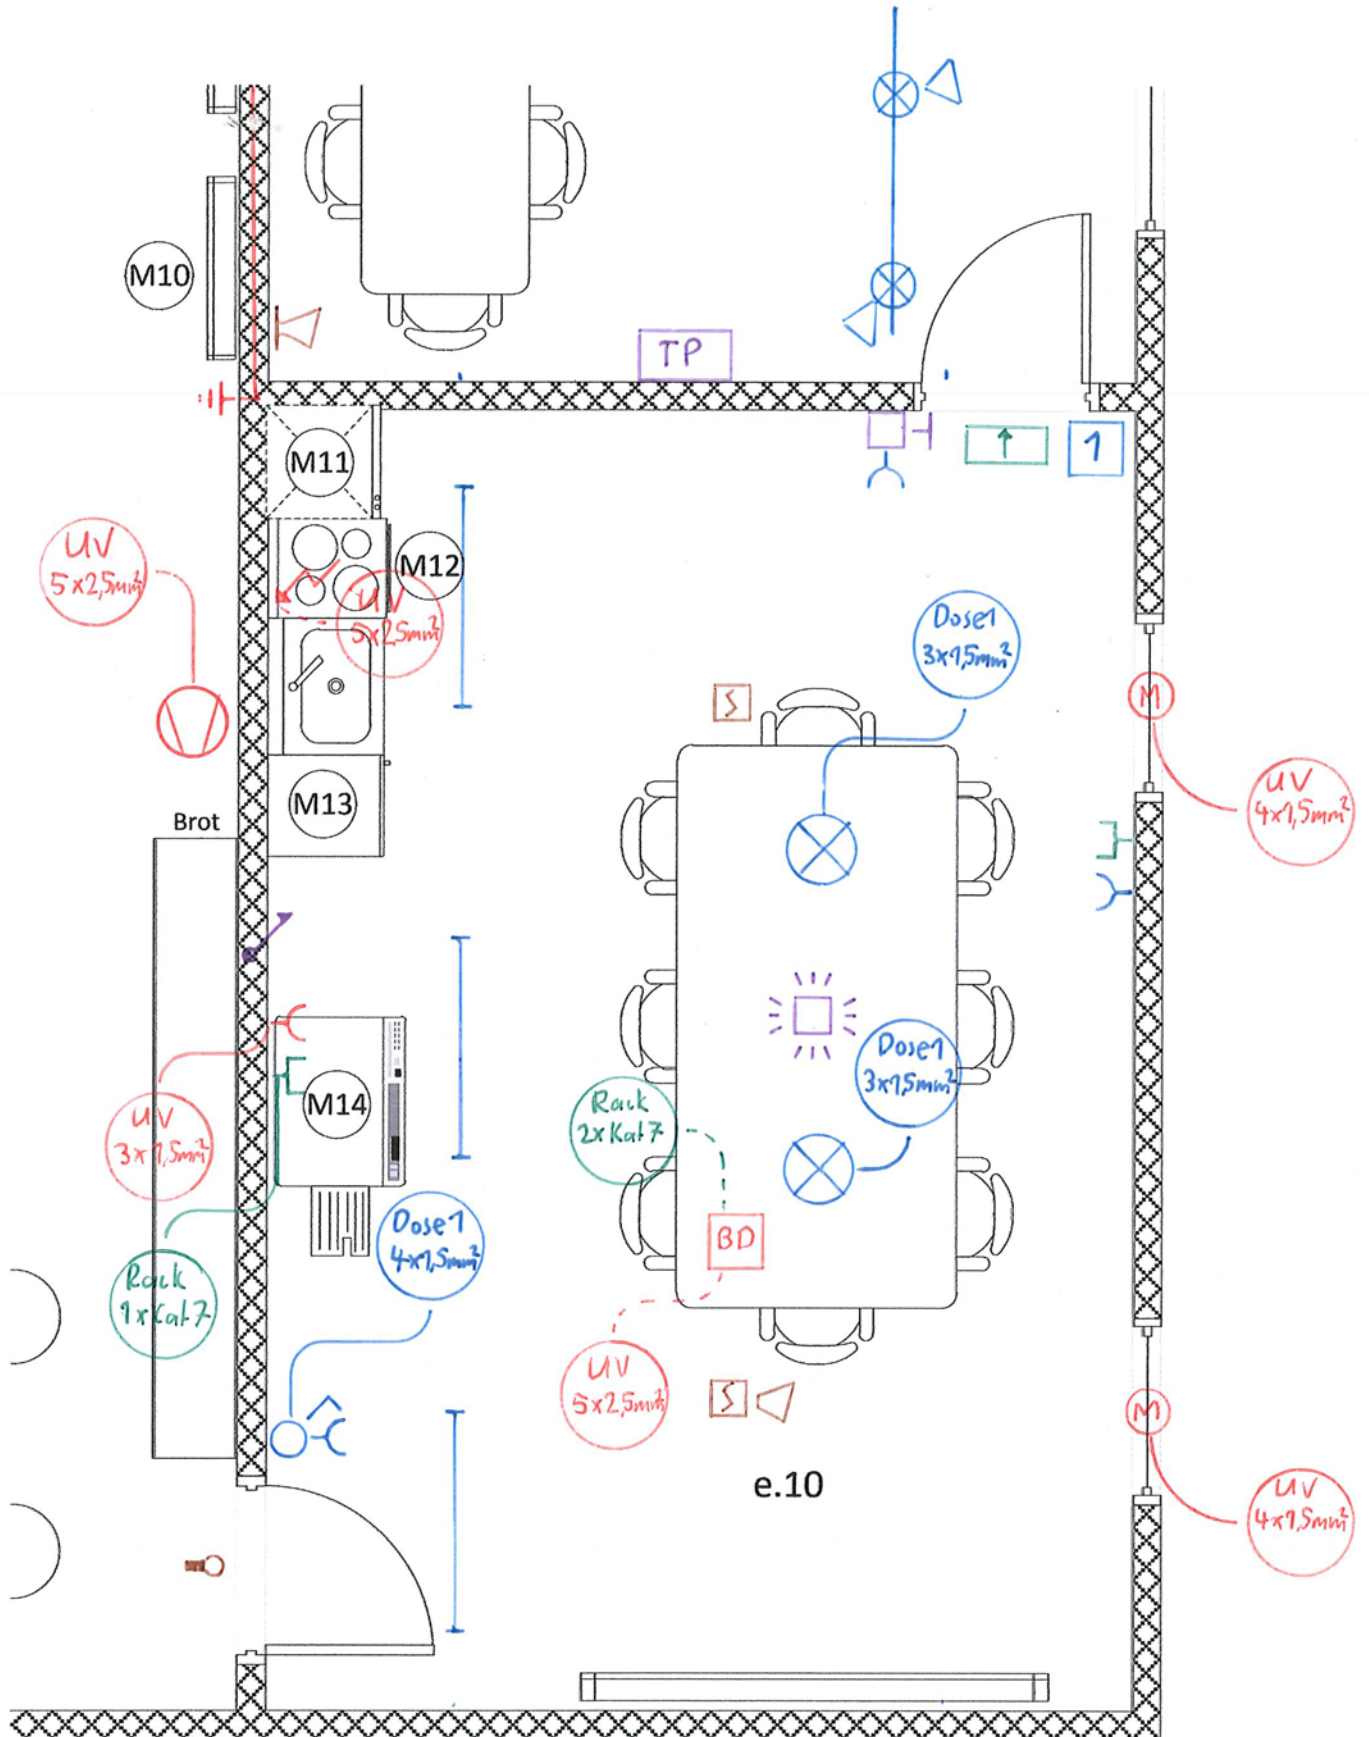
M10

TP

M11

1

UV $5\times2{,}5mm^2$

M12

UV $5\times2{,}5mm^2$

Dose1 $3\times1{,}5mm^2$

S

M

UV $4\times1{,}5mm^2$

M13

Brot

Dose1 $3\times1{,}5mm^2$

Rack $2\times$Kat7

M14

UV $3\times1{,}5mm^2$

BD

Dose1 $4\times1{,}5mm^2$

Rack $1\times$Kat7

UV $5\times2{,}5mm^2$

S

M

UV $4\times1{,}5mm^2$

e.10